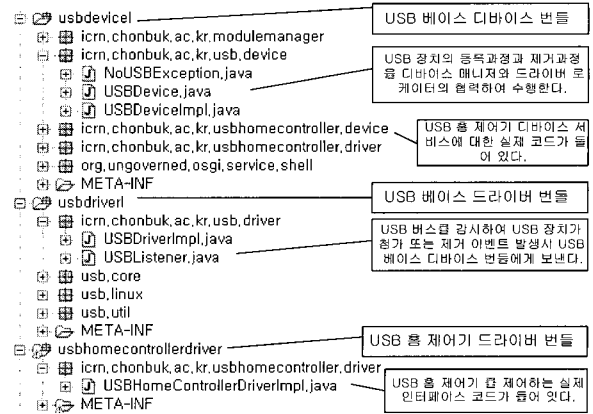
usbdevicel
USB 베이스 디바이스 번들
icrn,chonbuk,ac,kr,modulemanager
icrn,chonbuk,ac,kr,usb,device
USB 장치의 등록과정과 제거과정을 디바이스 매니저와 드라이버 로케이터의 협력하여 수행한다.
NoUSBException,java
USBDevice,java
USBDeviceImpl,java
icrn,chonbuk,ac,kr,usbhomecontroller,device
USB 홈 제어기 디바이스 서비스에 대한 실제 코드가 들어 있다.
icrn,chonbuk,ac,kr,usbhomecontroller,driver
org,ungoverned,osgi,service,shell
META-INF
usbdriverl
USB 베이스 드라이버 번들
icrn,chonbuk,ac,kr,usb,driver
USB 버스를 감시하여 USB 장치가 첨가 또는 제거 이벤트 발생시 USB 베이스 디바이스 번들에게 보낸다.
USBDriverImpl,java
USBListener,java
usb,core
usb,linux
usb,util
META-INF
usbhomecontrollerdriver
USB 홈 제어기 드라이버 번들
icrn,chonbuk,ac,kr,usbhomecontroller,driver
USBHomeControllerDriverImpl,java
USB 홈 제어기 를 제어하는 실제 인터페이스 코드가 들어 있다.
META-INF